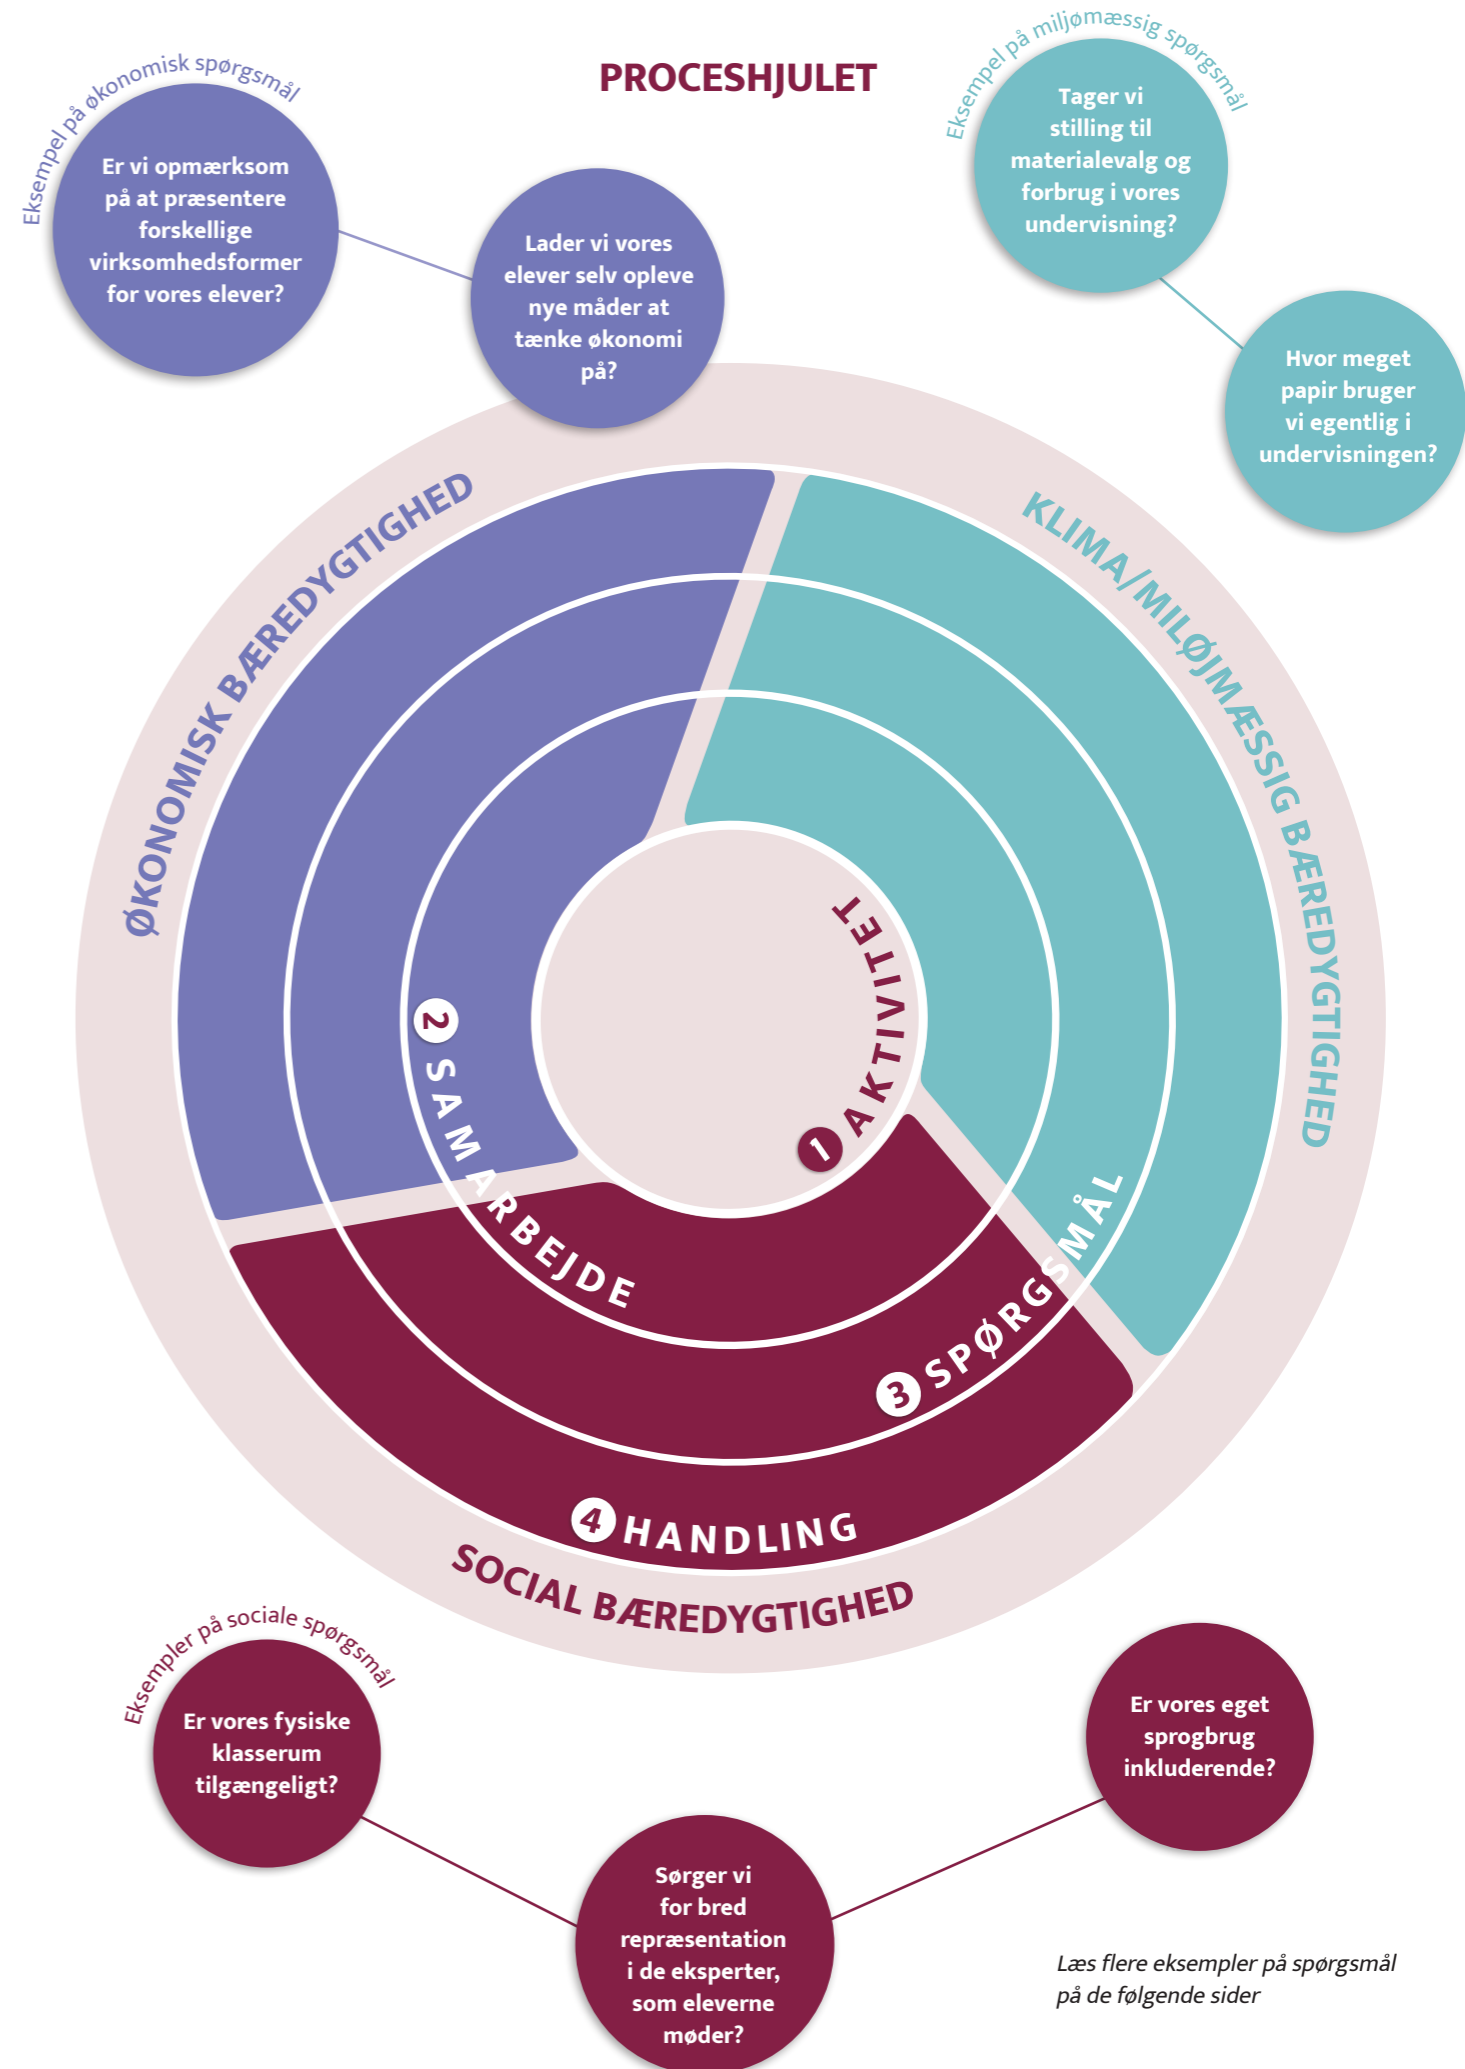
PROCESHJULET

Eksempel på økonomisk spørgsmål

Er vi opmærksom på at præsentere forskellige virksomhedsformer for vores elever?

Lader vi vores elever selv opleve nye måder at tænke økonomi på?

Eksempel på miljømæssig spørgsmål

Tager vi stilling til materialevalg og forbrug i vores undervisning?

Hvor meget papir bruger vi egentlig i undervisningen?

ØKONOMISK BÆREDYGTIGHED

KLIMA/MILJØMÆSSIG BÆREDYGTIGHED

1 AKTIVITET

2 SAMARBEJDE

3 SPØRGSMÅL

4 HANDLING

SOCIAL BÆREDYGTIGHED

Eksempler på sociale spørgsmål

Er vores fysiske klasserum tilgængeligt?

Sørger vi for bred repræsentation i de eksperter, som eleverne møder?

Er vores eget sprogbrug inkluderende?

Læs flere eksempler på spørgsmål på de følgende sider